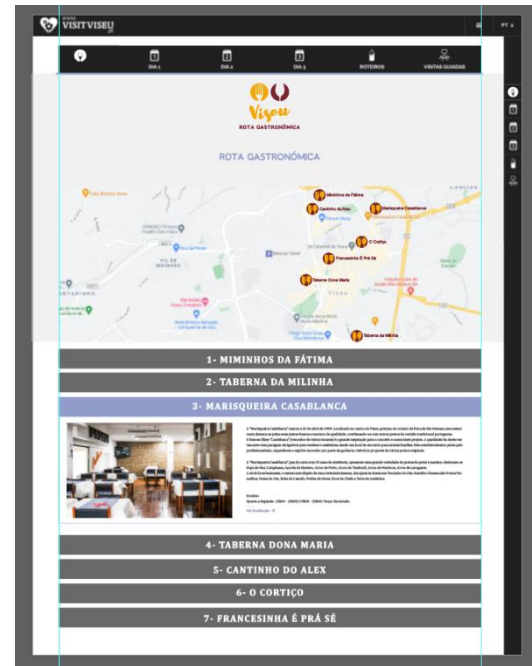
VISITVISEU

PT

Dia 1

Dia 2

Dia 3

ROTEIROS

VISITAS GUIADAS

Viseu

ROTA GASTRONÓMICA

ROTA GASTRONÓMICA

Miminhos da Fátima

Cantinho do Alex

Marisqueira Casablanca

O Cortiço

Francesinha É Prá Sé

Taberna Dona Maria

Taberna da Milinha

1- MIMINHOS DA FÁTIMA

2- TABERNA DA MILINHA

3- MARISQUEIRA CASABLANCA

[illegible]

4- TABERNA DONA MARIA

5- CANTINHO DO ALEX

6- O CORTIÇO

7- FRANCESINHA É PRÁ SÉ